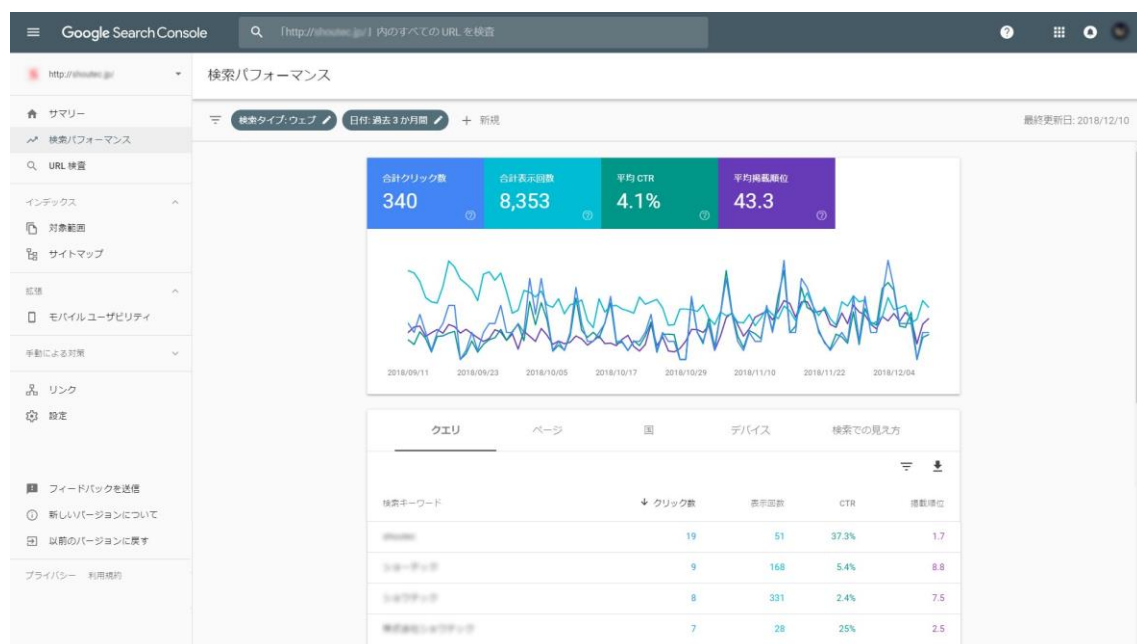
Google Search Console

「http://shoutec.jp/」内のすべての URL を検査

http://shoutec.jp/

検索パフォーマンス

サマリー
検索パフォーマンス
URL 検査

インデックス
対象範囲
サイトマップ

拡張
モバイル ユーザビリティ

手動による対策

リンク
設定

フィードバックを送信
新しいバージョンについて
以前のバージョンに戻す

プライバシー　利用規約

検索タイプ: ウェブ　日付: 過去 3 か月間　+ 新規

最終更新日: 2018/12/10

合計クリック数
340

合計表示回数
8,353

平均 CTR
4.1%

平均掲載順位
43.3

2018/09/11　2018/09/23　2018/10/05　2018/10/17　2018/10/29　2018/11/10　2018/11/22　2018/12/04

クエリ　ページ　国　デバイス　検索での見え方

| 検索キーワード | ↓ クリック数 | 表示回数 | CTR | 掲載順位 |
|---|---|---|---|---|
| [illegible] | 19 | 51 | 37.3% | 1.7 |
| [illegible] | 9 | 168 | 5.4% | 8.8 |
| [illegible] | 8 | 331 | 2.4% | 7.5 |
| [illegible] | 7 | 28 | 25% | 2.5 |